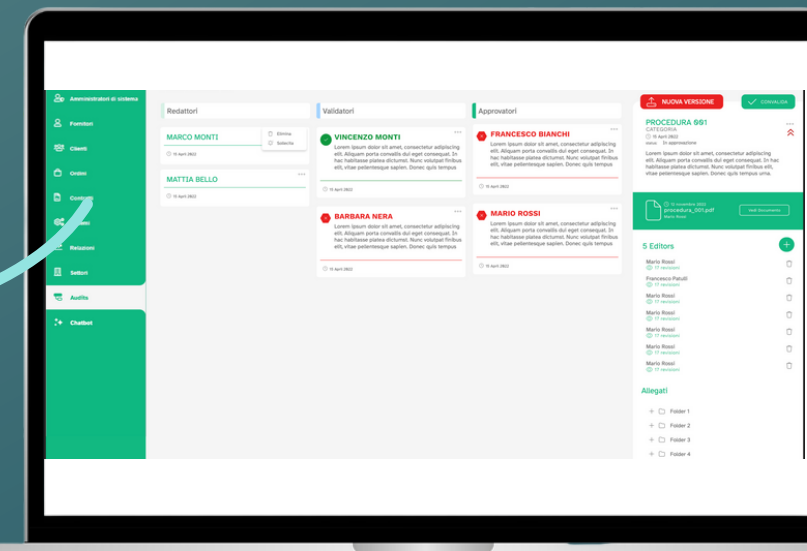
Amministratori di sistema
Fornitori
Clienti
Ordini
Contratti
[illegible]
Relazioni
Settori
Audits
Chatbot

Redattori
MARCO MONTI
Elimina
Sollecita
15 April 2022
MATTIA BELLO
15 April 2022

Validatori
VINCENZO MONTI
Lorem ipsum dolor sit amet, consectetur adipiscing elit. Aliquam porta convallis dui eget consequat. In hac habitasse platea dictumst. Nunc volutpat finibus elit, vitae pelentesque sapien. Donec quis tempus
15 April 2022
BARBARA NERA
Lorem ipsum dolor sit amet, consectetur adipiscing elit. Aliquam porta convallis dui eget consequat. In hac habitasse platea dictumst. Nunc volutpat finibus elit, vitae pelentesque sapien. Donec quis tempus
15 April 2022

Approvatori
FRANCESCO BIANCHI
Lorem ipsum dolor sit amet, consectetur adipiscing elit. Aliquam porta convallis dui eget consequat. In hac habitasse platea dictumst. Nunc volutpat finibus elit, vitae pelentesque sapien. Donec quis tempus
15 April 2022
MARIO ROSSI
Lorem ipsum dolor sit amet, consectetur adipiscing elit. Aliquam porta convallis dui eget consequat. In hac habitasse platea dictumst. Nunc volutpat finibus elit, vitae pelentesque sapien. Donec quis tempus
15 April 2022

NUOVA VERSIONE
CONVALIDA
PROCEDURA 981
CATEGORIA
15 April 2022
status In approvazione
Lorem ipsum dolor sit amet, consectetur adipiscing elit. Aliquam porta convallis dui eget consequat. In hac habitasse platea dictumst. Nunc volutpat finibus elit, vitae pelentesque sapien. Donec quis tempus urna.
12 novembre 2022
procedura_001.pdf
Mario Rossi
Vedi Documento

5 Editors
Mario Rossi
17 revisioni
Francesco Patulli
17 revisioni
Mario Rossi
17 revisioni
Mario Rossi
17 revisioni
Mario Rossi
17 revisioni
Mario Rossi
17 revisioni
Mario Rossi
17 revisioni

Allegati
Folder 1
Folder 2
Folder 3
Folder 4